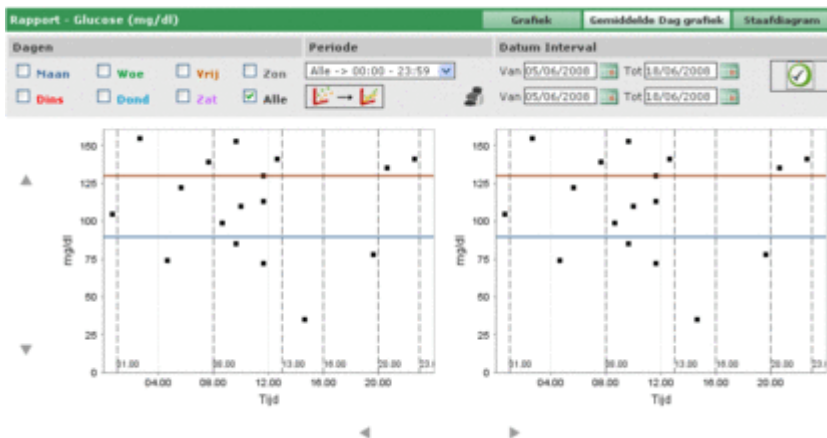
Rapport - Glucose (mg/dl)

Grafiek | Gemiddelde Dag grafiek | Staafdiagram

Dagen

Maan
Woe
Vrij
Zon
Dins
Dond
Zat
Alle

Periode

Alle -> 00:00 - 23:59

Datum Interval

Van 05/06/2008 Tot 18/06/2008
Van 05/06/2008 Tot 18/06/2008

150
125
100
75
50
25
0
mg/dl
01.00
08.00
13.00
16.00
20.00
23.0
04.00
08.00
12.00
16.00
20.00
Tijd

150
125
100
75
50
25
0
mg/dl
01.00
08.00
13.00
16.00
20.00
23.0
04.00
08.00
12.00
16.00
20.00
Tijd